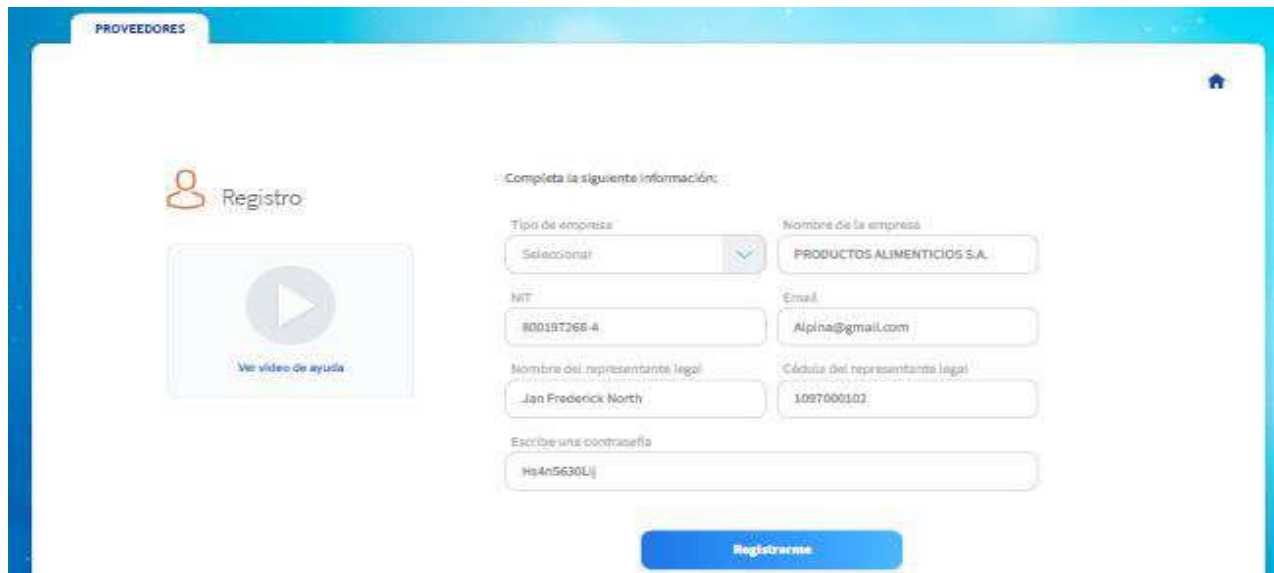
PROVEEDORES

Registro

Ver video de ayuda

Completa la siguiente información:

Tipo de empresa
Seleccionar

Nombre de la empresa
PRODUCTOS ALIMENTICIOS S.A.

NIT
800197268-4

Email
Alpina@gmail.com

Nombre del representante legal
Jan Frederick North

Cédula del representante legal
1097000102

Escribe una contraseña
Hs4n5630Lij

Registrarme